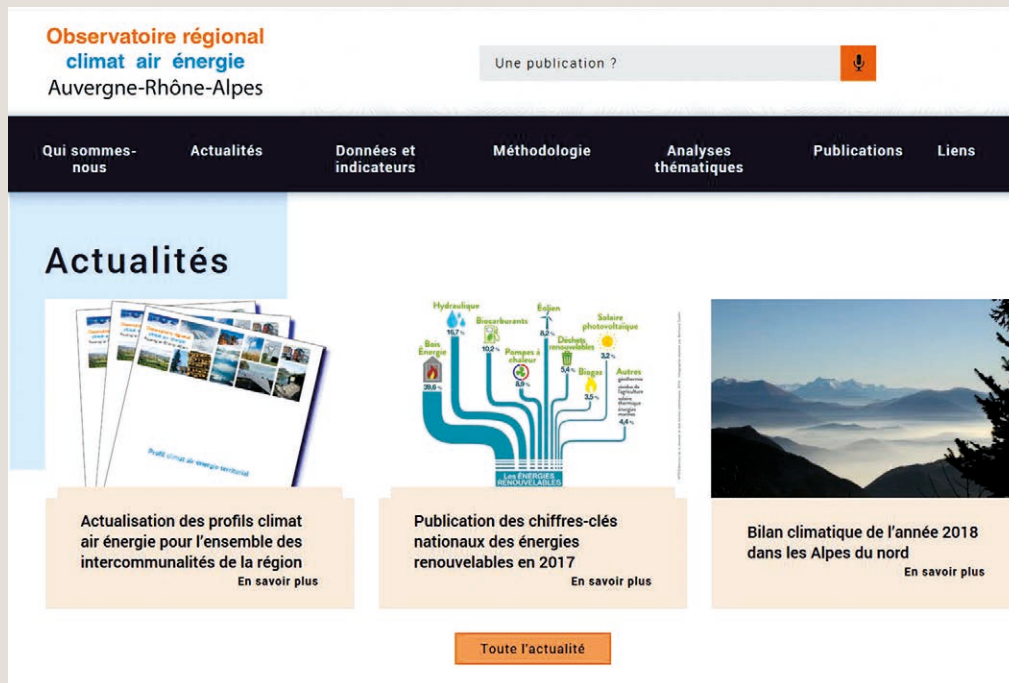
Observatoire régional
climat air énergie
Auvergne-Rhône-Alpes

Une publication ?

Qui sommes-nous
Actualités
Données et indicateurs
Méthodologie
Analyses thématiques
Publications
Liens

Actualités

Profil climat air énergie territorial

Hydraulique 16,7 %
Biocarburants 10,2 %
Éolien 8,2 %
Solaire photovoltaïque 3,2 %
Bois Énergie 39,6 %
Pompes à chaleur 8,9 %
Déchets renouvelables 5,4 %
Biogaz 3,5 %
Autres 4,4 %
Les ÉNERGIES RENOUVELABLES

Actualisation des profils climat air énergie pour l'ensemble des intercommunalités de la région
En savoir plus

Publication des chiffres-clés nationaux des énergies renouvelables en 2017
En savoir plus

Bilan climatique de l'année 2018 dans les Alpes du nord
En savoir plus

Toute l'actualité